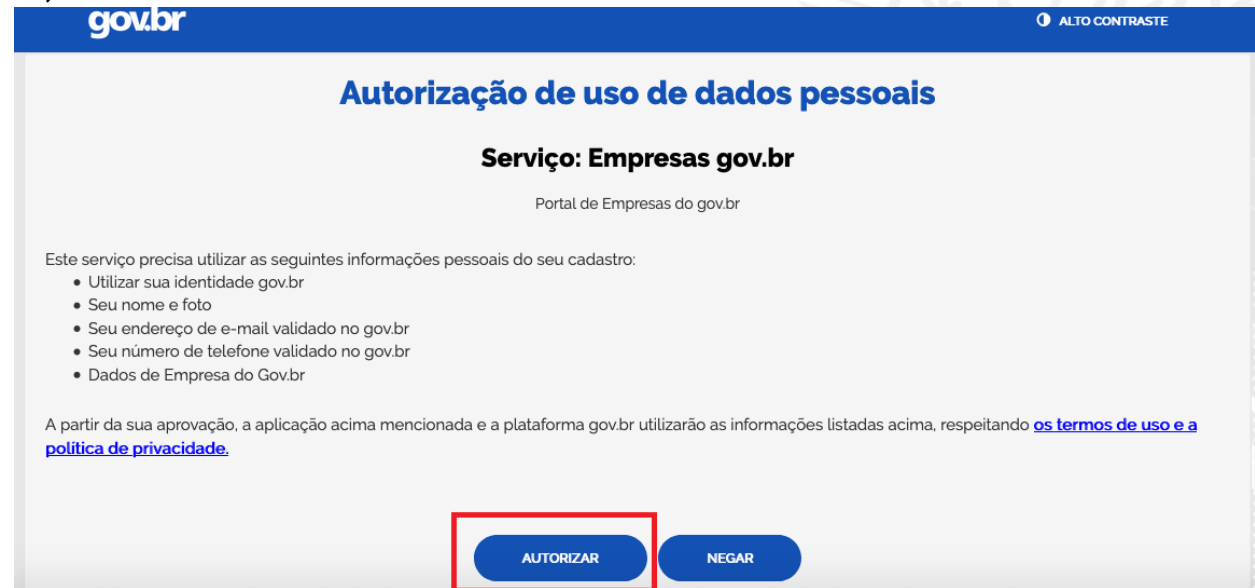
gov.br

ALTO CONTRASTE

Autorização de uso de dados pessoais

Serviço: Empresas gov.br

Portal de Empresas do gov.br

Este serviço precisa utilizar as seguintes informações pessoais do seu cadastro:
- Utilizar sua identidade gov.br
- Seu nome e foto
- Seu endereço de e-mail validado no gov.br
- Seu número de telefone validado no gov.br
- Dados de Empresa do Gov.br

A partir da sua aprovação, a aplicação acima mencionada e a plataforma gov.br utilizarão as informações listadas acima, respeitando os termos de uso e a política de privacidade.

AUTORIZAR

NEGAR